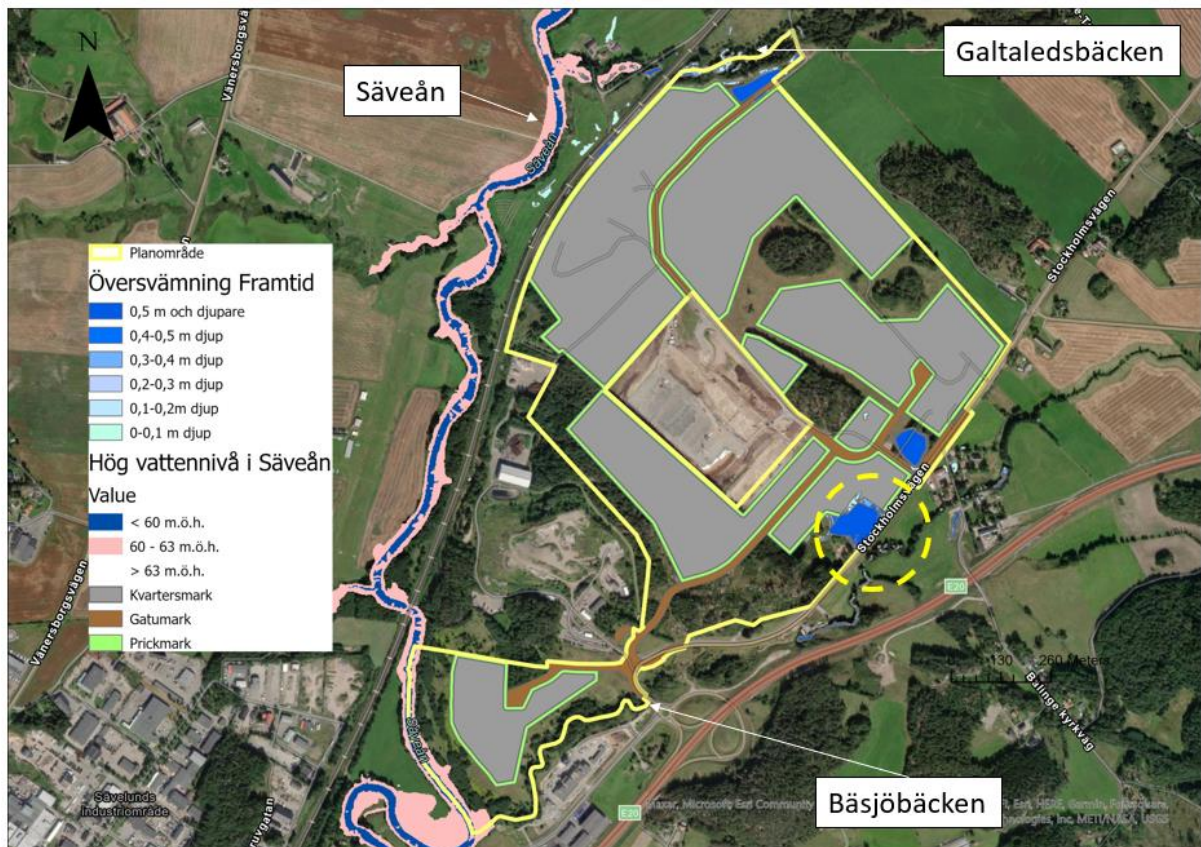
N

Säveån

Galtaledsbäcken

Vänersborgsväg

Säveån

Planområde
Översvämning Framtid
0,5 m och djupare
0,4-0,5 m djup
0,3-0,4 m djup
0,2-0,3 m djup
0,1-0,2m djup
0-0,1 m djup
Hög vattennivå i Säveån
Value
< 60 m.ö.h.
60 - 63 m.ö.h.
> 63 m.ö.h.
Kvartersmark
Gatumark
Prickmark

Stockholmsvägen

Stockholmsvägen

E20

Vänersborgsvägen

0 130 260 Meters

Bällinge kyrkväg

Säveån

Sävelunds industriområde

E20

Maxar, Microsoft, Esri Community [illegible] HERE, Garmin, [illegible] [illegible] Inc, METI/NASA, USGS

Bäsjöbäcken